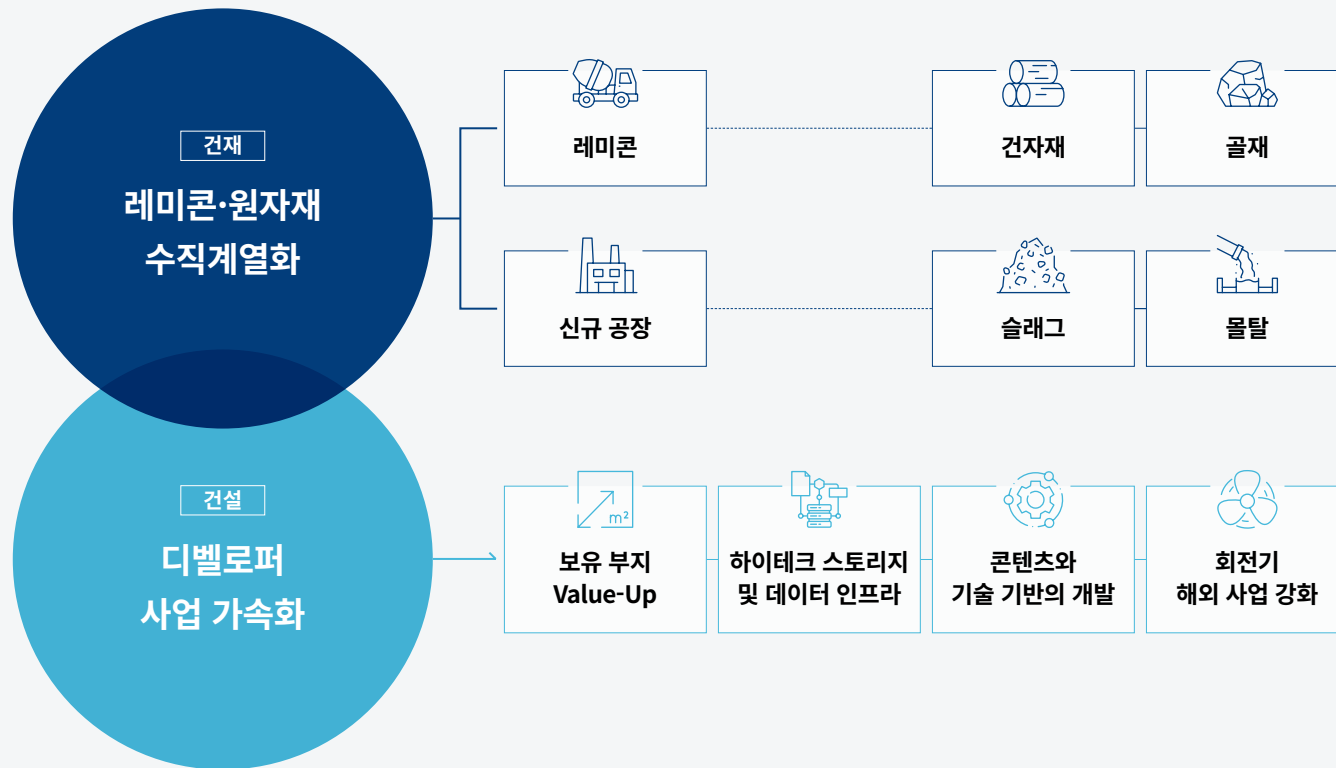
건재

레미콘·원자재 수직계열화

레미콘

건자재

골재

신규 공장

슬래그

몰탈

건설

디벨로퍼 사업 가속화

$m^2$

보유 부지 Value-Up

하이테크 스토리지 및 데이터 인프라

콘텐츠와 기술 기반의 개발

회전기 해외 사업 강화